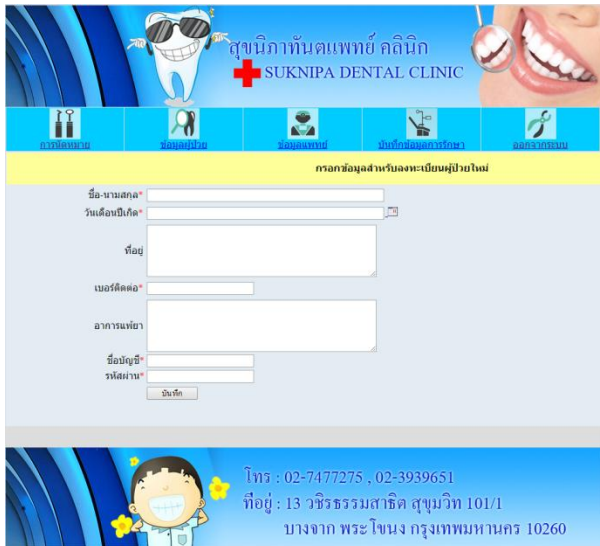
สุขนิภาทันตแพทย์ คลินิก
SUKNIPA DENTAL CLINIC

การนัดหมาย
ข้อมูลผู้ป่วย
ข้อมูลแพทย์
บันทึกข้อมูลการรักษา
ออกจากระบบ

กรอกข้อมูลสำหรับลงทะเบียนผู้ป่วยใหม่

ชื่อ-นามสกุล*
วันเดือนปีเกิด*
ที่อยู่
เบอร์ติดต่อ*
อาการแพ้ยา
ชื่อบัญชี*
รหัสผ่าน*
บันทึก

โทร : 02-7477275 , 02-3939651
ที่อยู่ : 13 วชิรธรรมสาธิต สุขุมวิท 101/1
บางจาก พระโขนง กรุงเทพมหานคร 10260